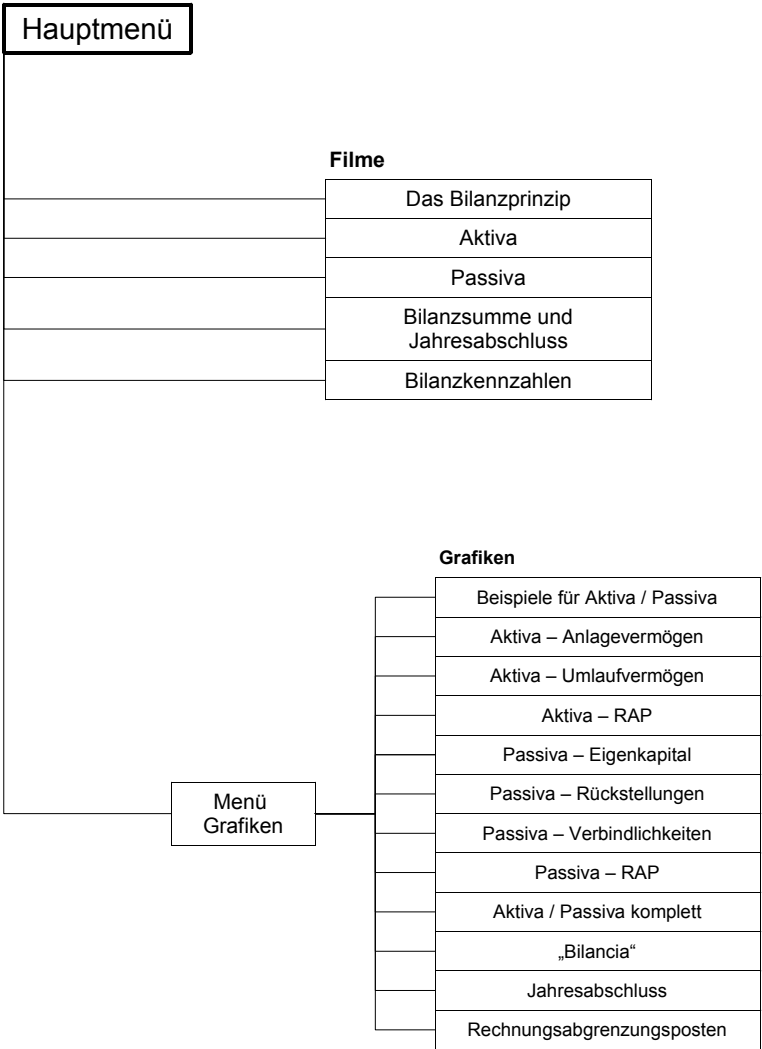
Hauptmenü

**Filme**

Das Bilanzprinzip

Aktiva

Passiva

Bilanzsumme und Jahresabschluss

Bilanzkennzahlen

**Grafiken**

Beispiele für Aktiva / Passiva

Aktiva – Anlagevermögen

Aktiva – Umlaufvermögen

Aktiva – RAP

Passiva – Eigenkapital

Menü Grafiken

Passiva – Rückstellungen

Passiva – Verbindlichkeiten

Passiva – RAP

Aktiva / Passiva komplett

„Bilancia“

Jahresabschluss

Rechnungsabgrenzungsposten